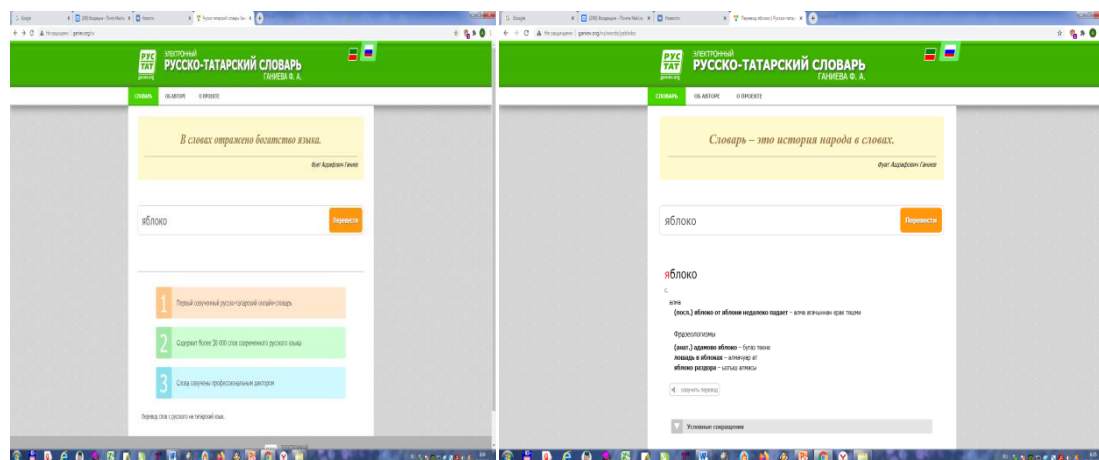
Google
Русско-татарский словарь
Не защищено | ganiev.org/ru

РУС ТАТ
ЭЛЕКТРОННЫЙ
РУССКО-ТАТАРСКИЙ СЛОВАРЬ
ГАНИЕВА Ф. А.

СЛОВАРЬ ОБ АВТОРЕ О ПРОЕКТЕ

В словах отражено богатство языка.

Фуат Ашрафович Ганиев

яблоко

Перевести

1 Первый озвученный русско-татарский онлайн-словарь

2 Содержит более 30 000 слов современного русского языка

3 Слова озвучены профессиональным диктором

Перевод слов с русского на татарский язык.

Google
Не защищено | ganiev.org/ru/words/yabloko

РУС ТАТ
ЭЛЕКТРОННЫЙ
РУССКО-ТАТАРСКИЙ СЛОВАРЬ
ГАНИЕВА Ф. А.

СЛОВАРЬ ОБ АВТОРЕ О ПРОЕКТЕ

Словарь – это история народа в словах.

Фуат Ашрафович Ганиев

яблоко

Перевести

яблоко

с.
алма
(посл.) яблоко от яблони недалеко падает – алма агачыннан ерак төшми

Фразеологизмы
(анат.) адамово яблоко – бугаз төене
лошадь в яблоках – алмачуар ат
яблоко раздора – котыга алмасы

озвучить перевод

Условные сокращения